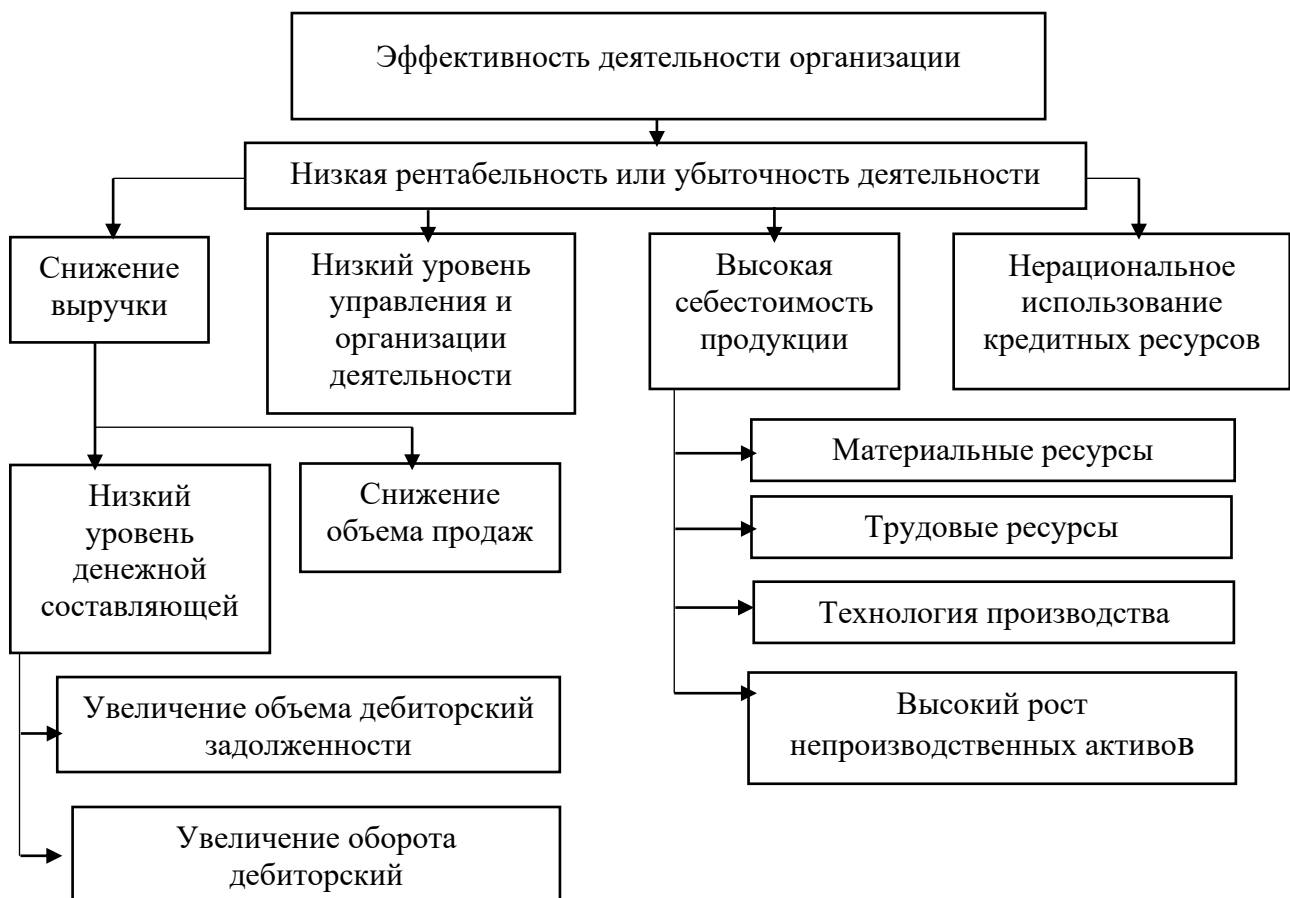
Эффективность деятельности организации

Низкая рентабельность или убыточность деятельности

Снижение выручки

Низкий уровень управления и организации деятельности

Высокая себестоимость продукции

Нерациональное использование кредитных ресурсов

Низкий уровень денежной составляющей

Снижение объема продаж

Материальные ресурсы

Трудовые ресурсы

Технология производства

Высокий рост непроизводственных активов

Увеличение объема дебиторский задолженности

Увеличение оборота дебиторский